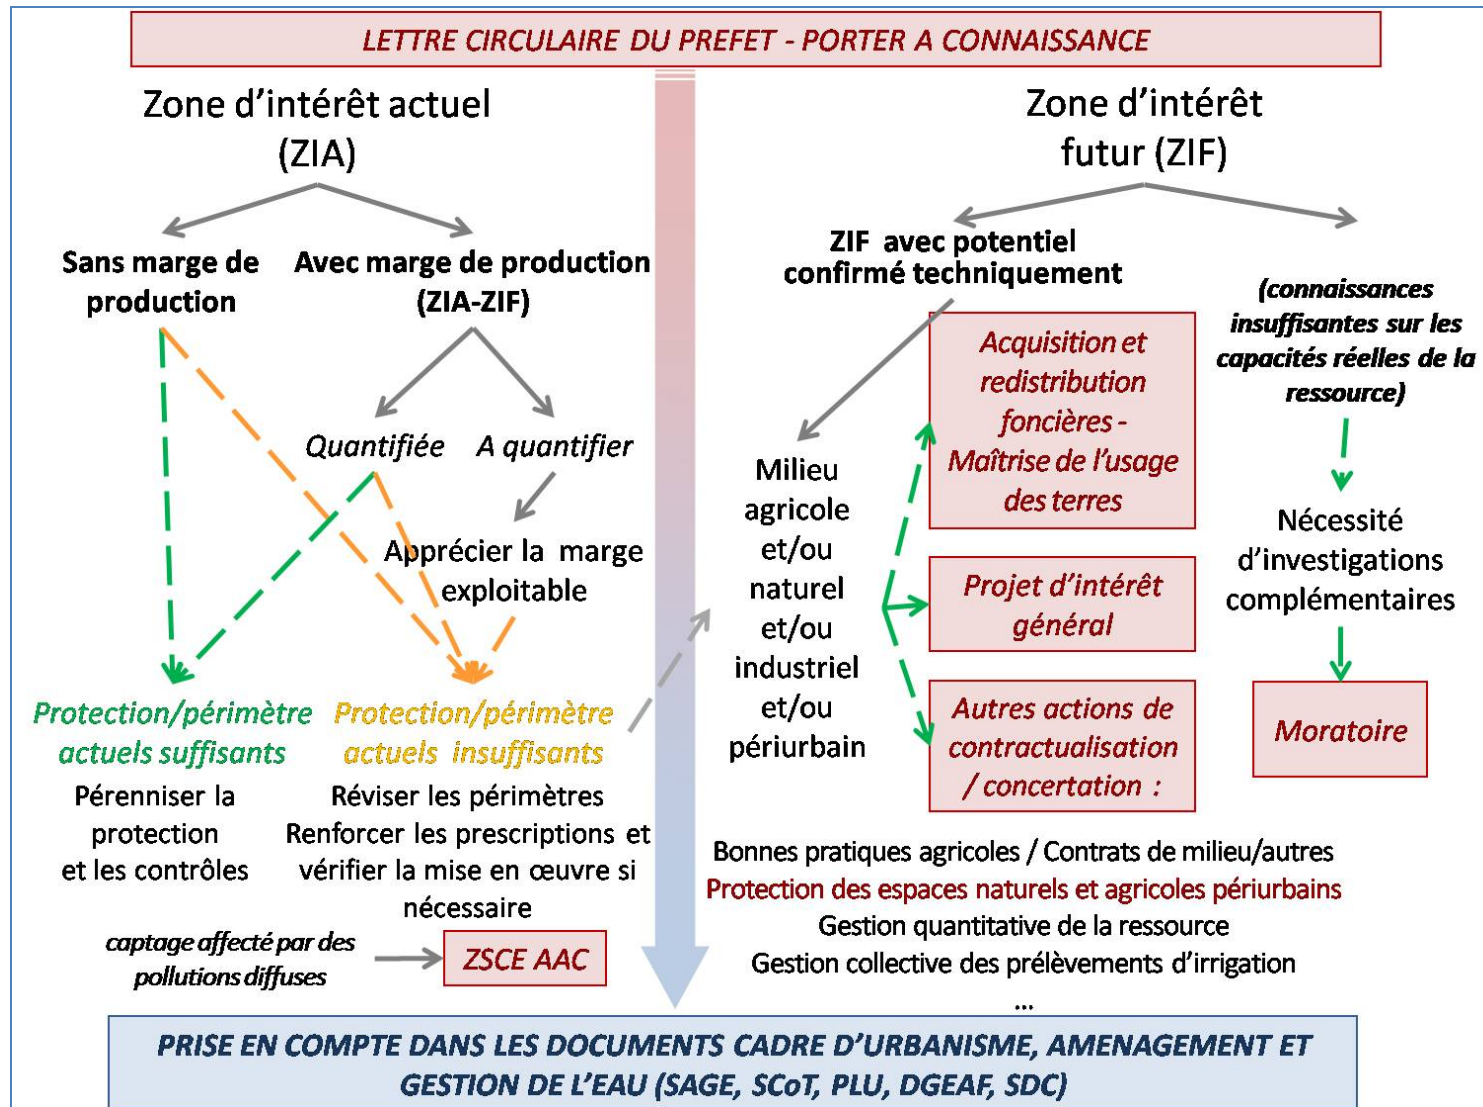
LETTRE CIRCULAIRE DU PREFET - PORTER A CONNAISSANCE

Zone d'intérêt actuel (ZIA)

Sans marge de production

Avec marge de production (ZIA-ZIF)

Quantifiée

A quantifier

Apprécier la marge exploitable

Protection/périmètre actuels suffisants

Pérenniser la protection et les contrôles

Protection/périmètre actuels insuffisants

Réviser les périmètres
Renforcer les prescriptions et vérifier la mise en œuvre si nécessaire

captage affecté par des pollutions diffuses

ZSCE AAC

Zone d'intérêt futur (ZIF)

ZIF avec potentiel confirmé techniquement

(connaissances insuffisantes sur les capacités réelles de la ressource)

Milieu agricole et/ou naturel et/ou industriel et/ou périurbain

Acquisition et redistribution foncières - Maîtrise de l'usage des terres

Projet d'intérêt général

Autres actions de contractualisation / concertation :

Nécessité d'investigations complémentaires

Moratoire

Bonnes pratiques agricoles / Contrats de milieu/autres
Protection des espaces naturels et agricoles périurbains
Gestion quantitative de la ressource
Gestion collective des prélèvements d'irrigation
...

PRISE EN COMPTE DANS LES DOCUMENTS CADRE D'URBANISME, AMENAGEMENT ET GESTION DE L'EAU (SAGE, SCoT, PLU, DGEAF, SDC)